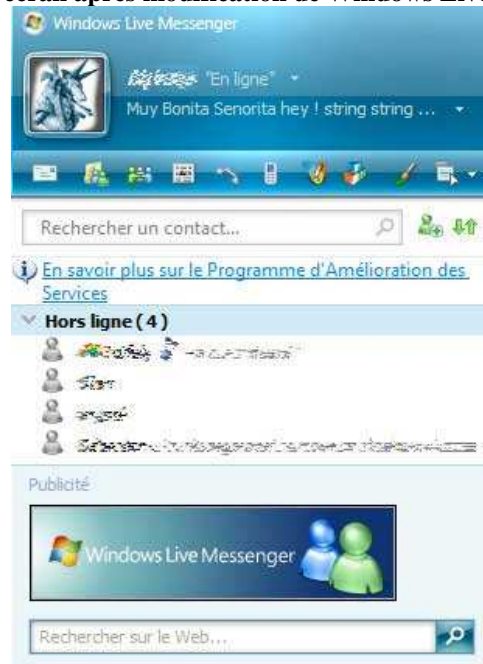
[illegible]
Windows Live Messenger
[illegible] "En ligne"
Muy Bonita Senorita hey ! string string ...
Rechercher un contact...
En savoir plus sur le Programme d'Amélioration des Services
Hors ligne ( 4 )
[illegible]
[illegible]
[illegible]
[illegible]
Publicité
Windows Live Messenger
Rechercher sur le Web...